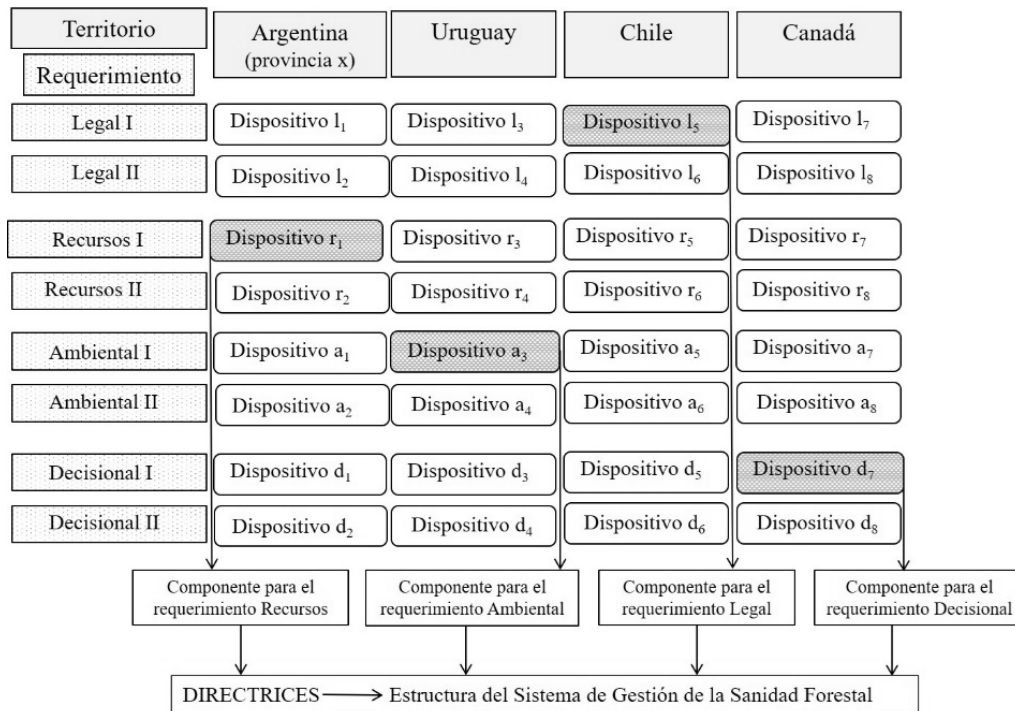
| Territorio / Requerimiento | Argentina (provincia x) | Uruguay | Chile | Canadá |
|---|---|---|---|---|
| Legal I | Dispositivo $l_1$ | Dispositivo $l_3$ | Dispositivo $l_5$ | Dispositivo $l_7$ |
| Legal II | Dispositivo $l_2$ | Dispositivo $l_4$ | Dispositivo $l_6$ | Dispositivo $l_8$ |
| Recursos I | Dispositivo $r_1$ | Dispositivo $r_3$ | Dispositivo $r_5$ | Dispositivo $r_7$ |
| Recursos II | Dispositivo $r_2$ | Dispositivo $r_4$ | Dispositivo $r_6$ | Dispositivo $r_8$ |
| Ambiental I | Dispositivo $a_1$ | Dispositivo $a_3$ | Dispositivo $a_5$ | Dispositivo $a_7$ |
| Ambiental II | Dispositivo $a_2$ | Dispositivo $a_4$ | Dispositivo $a_6$ | Dispositivo $a_8$ |
| Decisional I | Dispositivo $d_1$ | Dispositivo $d_3$ | Dispositivo $d_5$ | Dispositivo $d_7$ |
| Decisional II | Dispositivo $d_2$ | Dispositivo $d_4$ | Dispositivo $d_6$ | Dispositivo $d_8$ |

Componente para el requerimiento Recursos

Componente para el requerimiento Ambiental

Componente para el requerimiento Legal

Componente para el requerimiento Decisional

DIRECTRICES → Estructura del Sistema de Gestión de la Sanidad Forestal